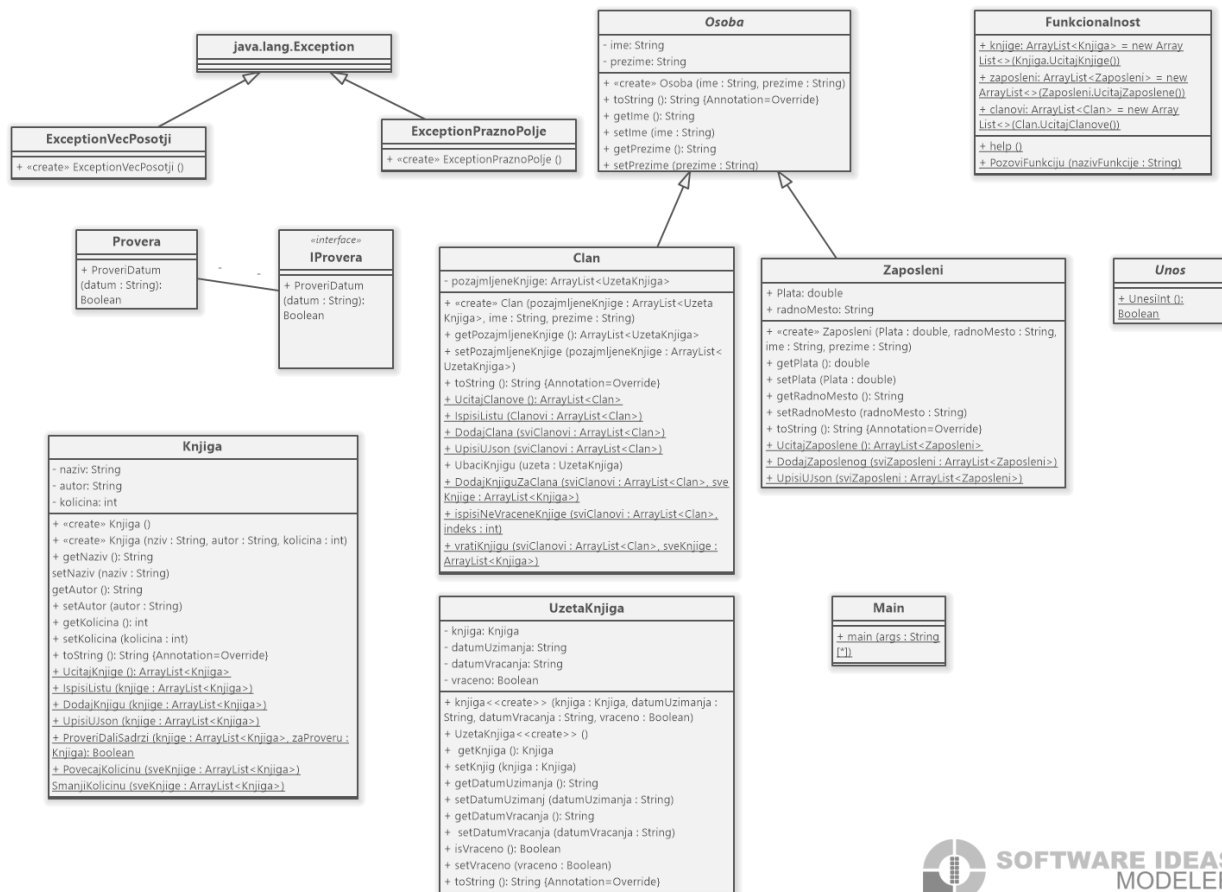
java.lang.Exception

ExceptionVecPosotji
+ «create» ExceptionVecPosotji ()

ExceptionPraznoPolje
+ «create» ExceptionPraznoPolje ()

Osoba
- ime: String
- prezime: String
+ «create» Osoba (ime : String, prezime : String)
+ toString (): String {Annotation=Override}
+ getIme (): String
+ setIme (ime : String)
+ getPrezime (): String
+ setPrezime (prezime : String)

Funkcionalnost
+ knjige: ArrayList<Knjiga> = new ArrayList<>(Knjiga.UcitajKnjige())
+ zaposleni: ArrayList<Zaposleni> = new ArrayList<>(Zaposleni.UcitajZaposlene())
+ clanovi: ArrayList<Clan> = new ArrayList<>(Clan.UcitajClanove())
+ help ()
+ PozoviFunkciju (nazivFunkcije : String)

Provera
+ ProveriDatum (datum : String): Boolean

«interface»
IProvera
+ ProveriDatum (datum : String): Boolean

Clan
- pozajmljeneKnjige: ArrayList<UzetaKnjiga>
+ «create» Clan (pozajmljeneKnjige : ArrayList<UzetaKnjiga>, ime : String, prezime : String)
+ getPozajmljeneKnjige (): ArrayList<UzetaKnjiga>
+ setPozajmljeneKnjige (pozajmljeneKnjige : ArrayList<UzetaKnjiga>)
+ toString (): String {Annotation=Override}
+ UcitajClanove (): ArrayList<Clan>
+ IspisiListu (Clanovi : ArrayList<Clan>)
+ DodajClana (sviClanovi : ArrayList<Clan>)
+ UpisiUJson (sviClanovi : ArrayList<Clan>)
+ UbaciKnjigu (uzeta : UzetaKnjiga)
+ DodajKnjiguZaClana (sviClanovi : ArrayList<Clan>, sveKnjige : ArrayList<Knjiga>)
+ ispisiNeVraceneKnjige (sviClanovi : ArrayList<Clan>, indeks : int)
+ vratiKnjigu (sviClanovi : ArrayList<Clan>, sveKnjige : ArrayList<Knjiga>)

Zaposleni
+ Plata: double
+ radnoMesto: String
+ «create» Zaposleni (Plata : double, radnoMesto : String, ime : String, prezime : String)
+ getPlata (): double
+ setPlata (Plata : double)
+ getRadnoMesto (): String
+ setRadnoMesto (radnoMesto : String)
+ toString (): String {Annotation=Override}
+ UcitajZaposlene (): ArrayList<Zaposleni>
+ DodajZaposlenog (sviZaposleni : ArrayList<Zaposleni>)
+ UpisiUJson (sviZaposleni : ArrayList<Zaposleni>)

Unos
+ UnesiInt (): Boolean

Knjiga
- naziv: String
- autor: String
- kolicina: int
+ «create» Knjiga ()
+ «create» Knjiga (naziv : String, autor : String, kolicina : int)
+ getNaziv (): String
setNaziv (naziv : String)
getAutor (): String
+ setAutor (autor : String)
+ getKolicina (): int
+ setKolicina (kolicina : int)
+ toString (): String {Annotation=Override}
+ UcitajKnjige (): ArrayList<Knjiga>
+ IspisiListu (knjige : ArrayList<Knjiga>)
+ DodajKnjigu (knjige : ArrayList<Knjiga>)
+ UpisiUJson (knjige : ArrayList<Knjiga>)
+ ProveriDaliSadrzi (knjige : ArrayList<Knjiga>, zaProveru : Knjiga): Boolean
+ PovecajKolicinu (sveKnjige : ArrayList<Knjiga>)
SmanjiKolicinu (sveKnjige : ArrayList<Knjiga>)

UzetaKnjiga
- knjiga: Knjiga
- datumUzimanja: String
- datumVracanja: String
- vraceno: Boolean
+ knjiga<<create>> (knjiga : Knjiga, datumUzimanja : String, datumVracanja : String, vraceno : Boolean)
+ UzetaKnjiga<<create>> ()
+ getKnjiga (): Knjiga
+ setKnjig (knjiga : Knjiga)
+ getDatumUzimanja (): String
+ setDatumUzimanj (datumUzimanja : String)
+ getDatumVracanja (): String
+ setDatumVracanja (datumVracanja : String)
+ isVraceno (): Boolean
+ setVraceno (vraceno : Boolean)
+ toString (): String {Annotation=Override}

Main
+ main (args : String [*])

SOFTWARE IDEAS MODELER